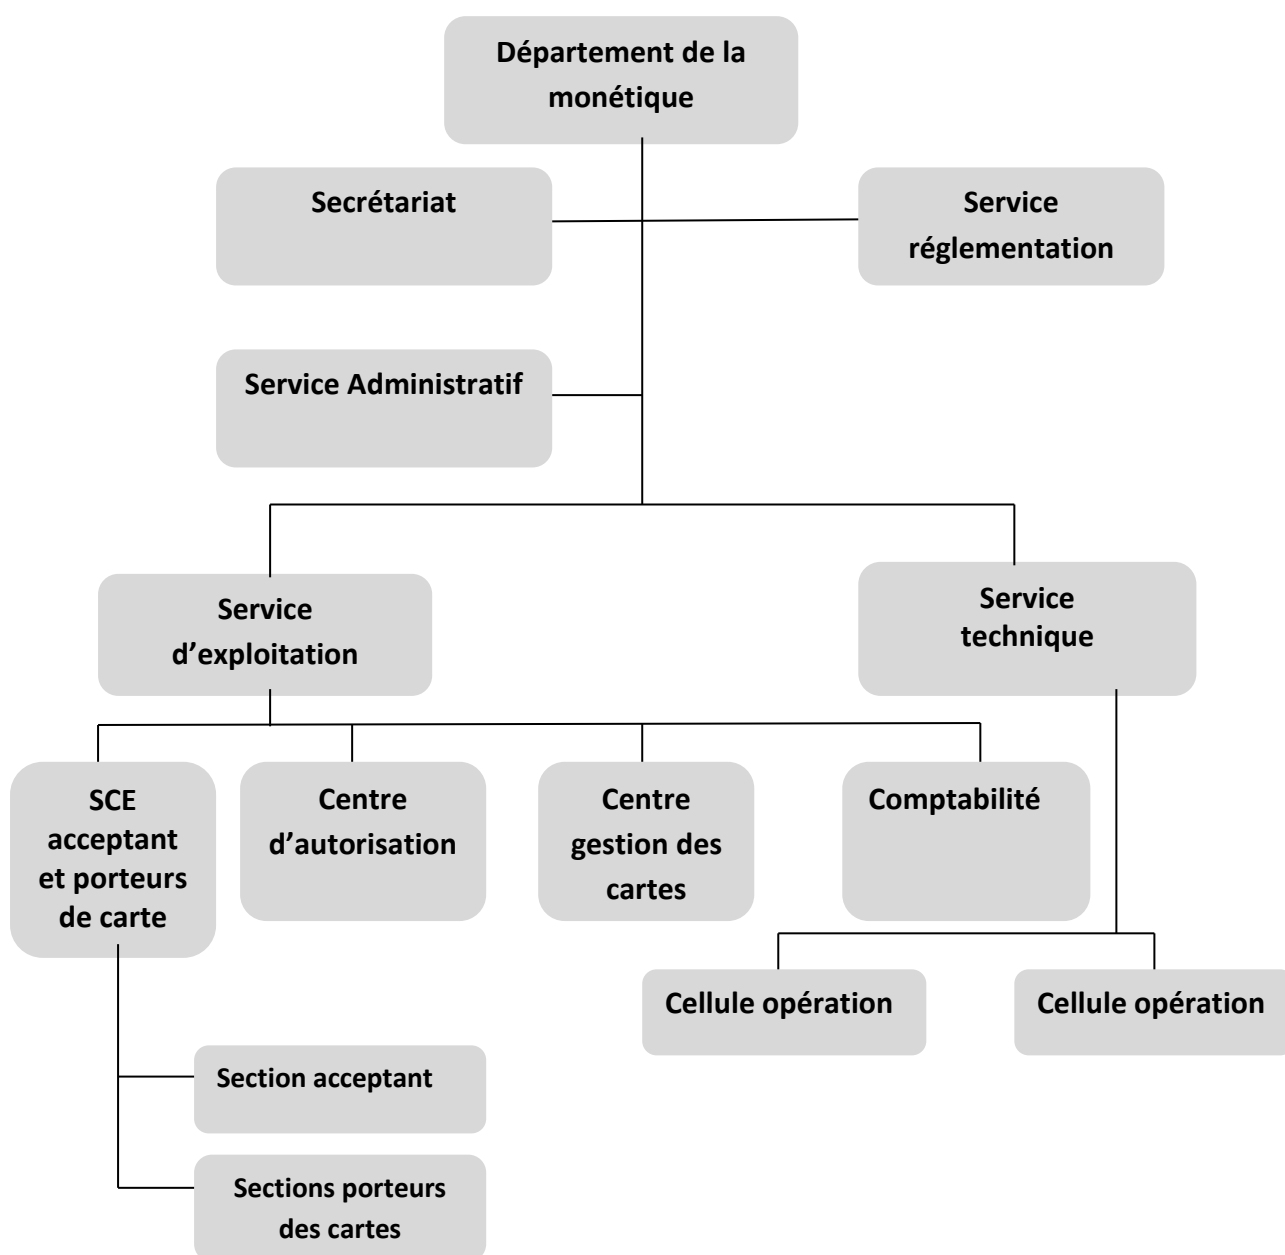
Département de la monétique

Secrétariat

Service réglementation

Service Administratif

Service d'exploitation

Service technique

SCE acceptant et porteurs de carte

Centre d'autorisation

Centre gestion des cartes

Comptabilité

Cellule opération

Cellule opération

Section acceptant

Sections porteurs des cartes